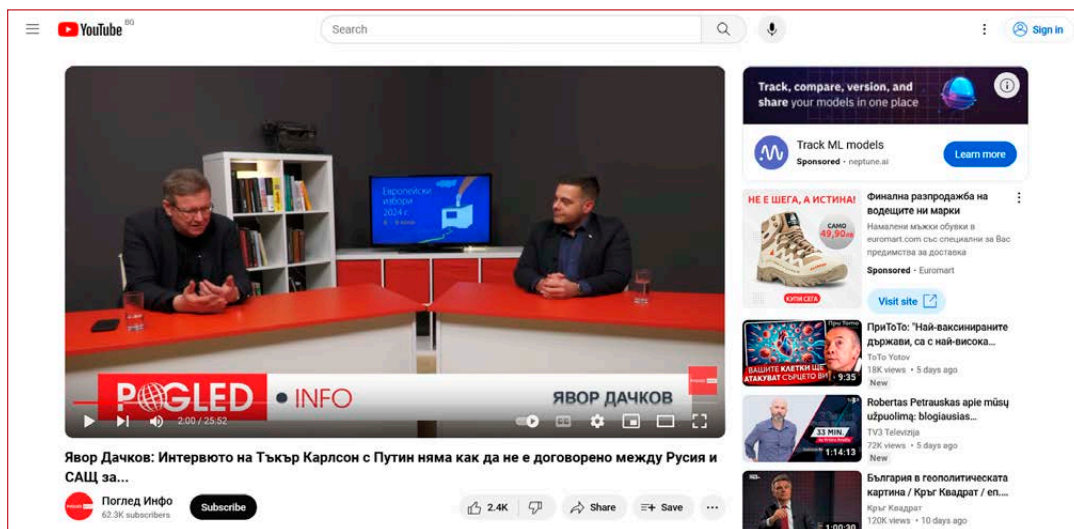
YouTube BG

Search

Sign in

Европейски избори 2024 г.

POGLED • INFO

ЯВОР ДАЧКОВ

2:00 / 25:52

Явор Дачков: Интервюто на Тъкър Карлсон с Путин няма как да не е договорено между Русия и САЩ за...

Поглед Инфо
62.3K subscribers

Subscribe

2.4K

Share

Save

Track, compare, version, and share your models in one place

Track ML models
Sponsored · neptune.ai

Learn more

НЕ Е ШЕГА, А ИСТИНА!

САМО 49,90лв

КУПИ СЕГА

Финална разпродажба на водещите ни марки
Намалени мъжки обувки в euromart.com със специални за Вас предимства за доставка
Sponsored · Euromart

Visit site

ВАШИТЕ КЛЕТКИ ЩЕ АТАКУВАТ СЪРЦЕТО ВИ

9:35

ПриТоТо: "Най-ваксинираните държави, са с най-висока...
ToTo Yotov
18K views · 5 days ago
New

33 MIN.

1:14:13

Robertas Petrauskas apie mūsų užpuolimą: blogiausias...
TV3 Televizija
72K views · 5 days ago
New

1:00:30

България в геополитическата картина / Кръг Квадрат / еп...
Кръг Квадрат
120K views · 10 days ago